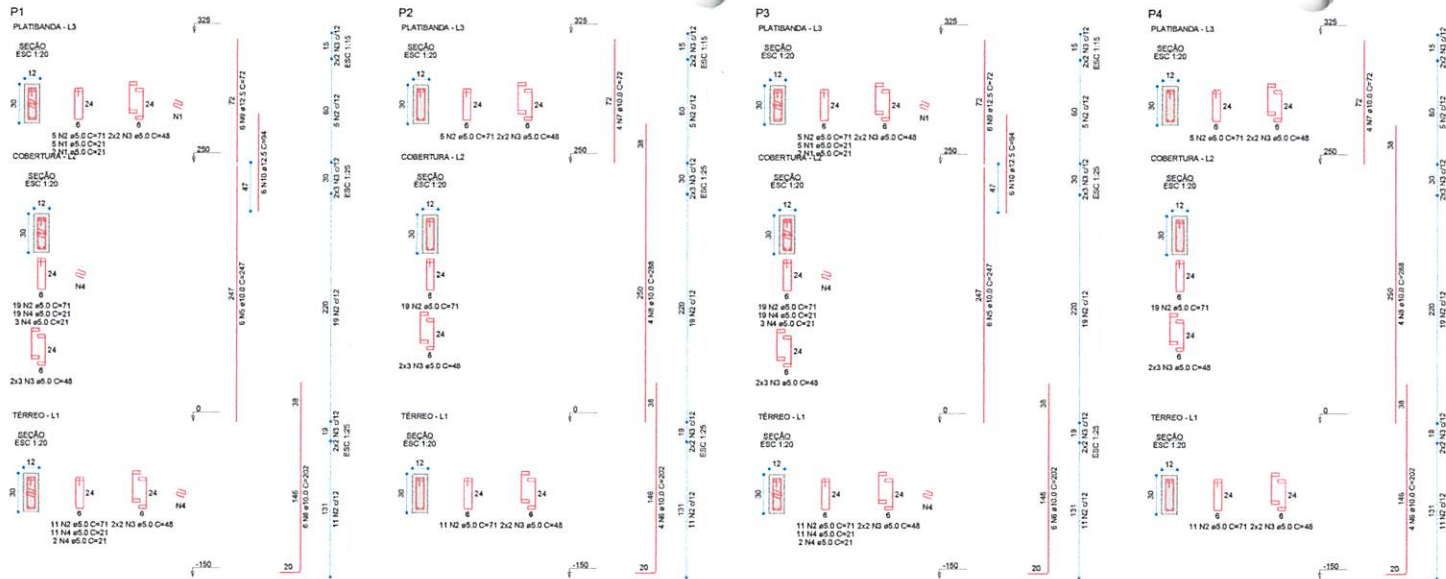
P1

PLATIBANDA - L3

SEÇÃO
ESC 1:20

12
30
24
6
24
6
N1

5 N2 ø5.0 C=71 2x2 N3 ø5.0 C=48
5 N1 ø5.0 C=21
5 N1 ø5.0 C=21

325
72
6 N9 ø12.5 C=72
6 N10 ø12.5 C=94
250
47
247
6 N5 ø10.0 C=247

15
2x2 N3 c/12
ESC 1:15
60
5 N2 c/12
30
2x3 N3 c/12
ESC 1:25
220
19 N2 c/12

COBERTURA - L2

SEÇÃO
ESC 1:20

12
30
24
6
N4

19 N2 ø5.0 C=71
19 N4 ø5.0 C=21
3 N4 ø5.0 C=21

24
6

2x3 N3 ø5.0 C=48

TÉRREO - L1

SEÇÃO
ESC 1:20

12
30
24
6
24
6
N4

11 N2 ø5.0 C=71 2x2 N3 ø5.0 C=48
11 N4 ø5.0 C=21
2 N4 ø5.0 C=21

0
38
146
6 N6 ø10.0 C=202
20
-150
19
2x2 N3 c/12
ESC 1:25
131
11 N2 c/12

P2

PLATIBANDA - L3

SEÇÃO
ESC 1:20

12
30
24
6
24
6

5 N2 ø5.0 C=71 2x2 N3 ø5.0 C=48

325
72
4 N7 ø10.0 C=72
250
38
250
4 N8 ø10.0 C=288

15
2x2 N3 c/12
ESC 1:15
60
5 N2 c/12
30
2x3 N3 c/12
ESC 1:25
220
19 N2 c/12

COBERTURA - L2

SEÇÃO
ESC 1:20

12
30
24
6

19 N2 ø5.0 C=71

24
6

2x3 N3 ø5.0 C=48

TÉRREO - L1

SEÇÃO
ESC 1:20

12
30
24
6
24
6

11 N2 ø5.0 C=71 2x2 N3 ø5.0 C=48

0
38
146
4 N6 ø10.0 C=202
20
-150
19
2x2 N3 c/12
ESC 1:25
131
11 N2 c/12

P3

PLATIBANDA - L3

SEÇÃO
ESC 1:20

12
30
24
6
24
6
N1

5 N2 ø5.0 C=71 2x2 N3 ø5.0 C=48
5 N1 ø5.0 C=21
5 N1 ø5.0 C=21

325
72
6 N9 ø12.5 C=72
6 N10 ø12.5 C=94
250
47
247
6 N5 ø10.0 C=247

15
2x2 N3 c/12
ESC 1:15
60
5 N2 c/12
30
2x3 N3 c/12
ESC 1:25
220
19 N2 c/12

COBERTURA - L2

SEÇÃO
ESC 1:20

12
30
24
6
N4

19 N2 ø5.0 C=71
19 N4 ø5.0 C=21
3 N4 ø5.0 C=21

24
6

2x3 N3 ø5.0 C=48

TÉRREO - L1

SEÇÃO
ESC 1:20

12
30
24
6
24
6
N4

11 N2 ø5.0 C=71 2x2 N3 ø5.0 C=48
11 N4 ø5.0 C=21
2 N4 ø5.0 C=21

0
38
146
6 N6 ø10.0 C=202
20
-150
19
2x2 N3 c/12
ESC 1:25
131
11 N2 c/12

P4

PLATIBANDA - L3

SEÇÃO
ESC 1:20

12
30
24
6
24
6

5 N2 ø5.0 C=71 2x2 N3 ø5.0 C=48

325
72
4 N7 ø10.0 C=72
250
38
250
4 N8 ø10.0 C=288

15
2x2 N3 c/12
60
5 N2 c/12
30
2x3 N3 c/12
220
19 N2 c/12

COBERTURA - L2

SEÇÃO
ESC 1:20

12
30
24
6

19 N2 ø5.0 C=71

24
6

2x3 N3 ø5.0 C=48

TÉRREO - L1

SEÇÃO
ESC 1:20

12
30
24
6
24
6

11 N2 ø5.0 C=71 2x2 N3 ø5.0 C=48

0
38
146
4 N6 ø10.0 C=202
20
-150
19
2x2 N3 c/12
131
11 N2 c/12